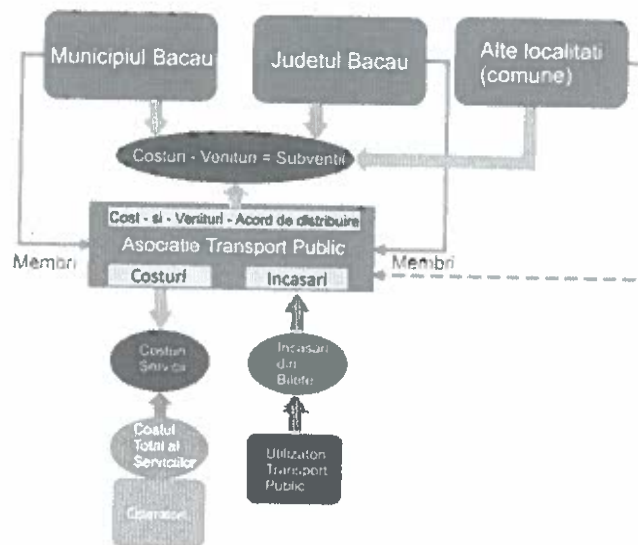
Municipiul Bacau

Judetul Bacau

Alte localitati (comune)

Costuri - Venituri = Subventii

Cost - si - Venituri - Acord de distribuire

Asociatie Transport Public

Membri

Membri

Costuri

Incasari

Costuri Servicii

Incasari din Bilete

Costul Total al Serviciilor

Utilizatori Transport Public

Operatori